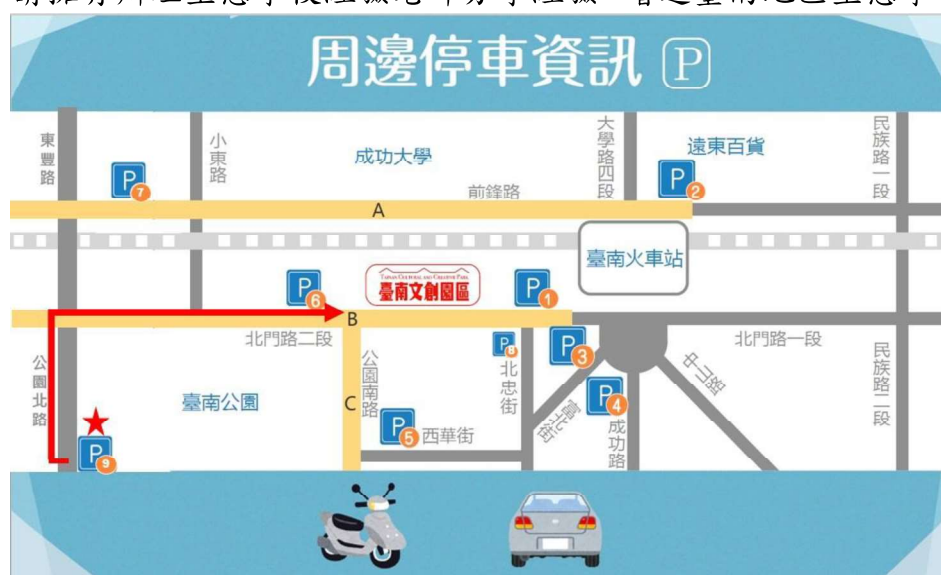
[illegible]

周邊停車資訊 Ⓟ

東豐路

小東路

成功大學

大學路四段

遠東百貨

民族路一段

P 7

前鋒路

P 2

A

臺南火車站

P 6

TAINAN CULTURAL AND CREATIVE PARK
臺南文創園區

P 1

B

北門路二段

北門路一段

公園北路

公園南路

P 8

北忠街

P 3

中山路

民族路二段

臺南公園

C

青年路

P 4

成功路

P 5 西華街

P 9